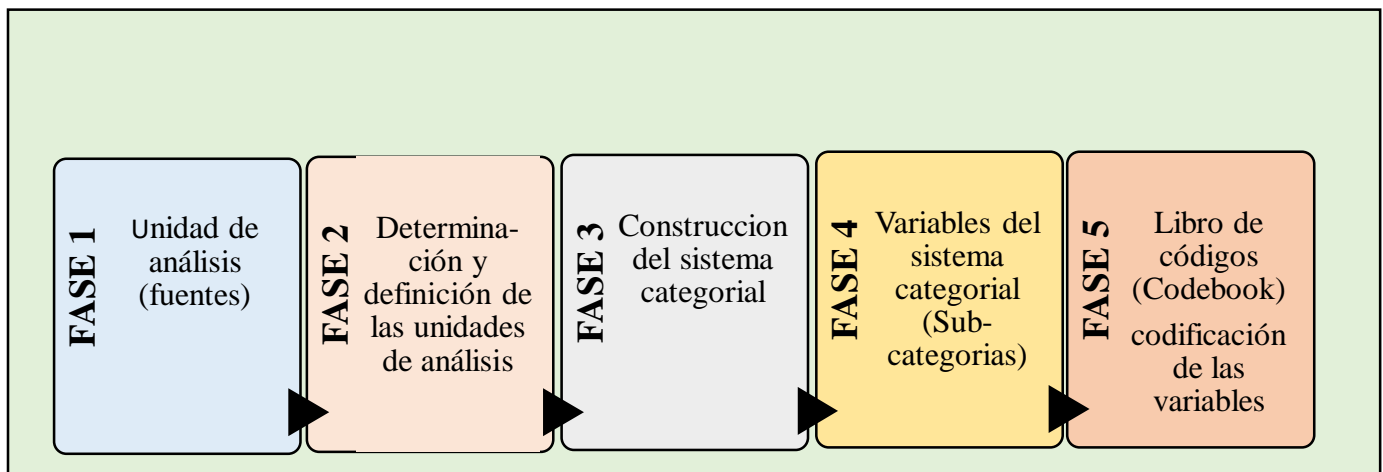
FASE 1
Unidad de análisis (fuentes)

FASE 2
Determinación y definición de las unidades de análisis

FASE 3
Construccion del sistema categorial

FASE 4
Variables del sistema categorial (Subcategorias)

FASE 5
Libro de códigos (Codebook)
codificación de las variables